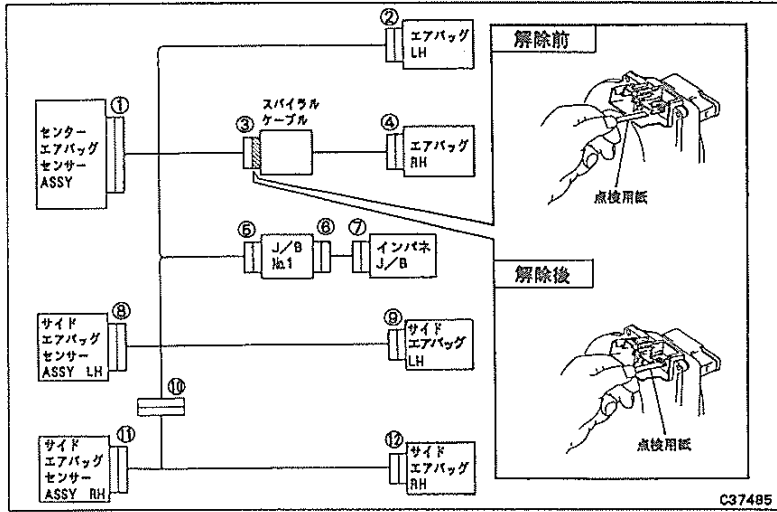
①
センター
エアバッグ
センサー
ASSY

②
エアバッグ
LH

③
スパイラル
ケーブル

④
エアバッグ
RH

⑤
J／B
№1

⑥

⑦
インパネ
J／B

⑧
サイド
エアバッグ
センサー
ASSY LH

⑨
サイド
エアバッグ
LH

⑩

⑪
サイド
エアバッグ
センサー
ASSY RH

⑫
サイド
エアバッグ
RH

解除前

点検用紙

解除後

点検用紙

C37485